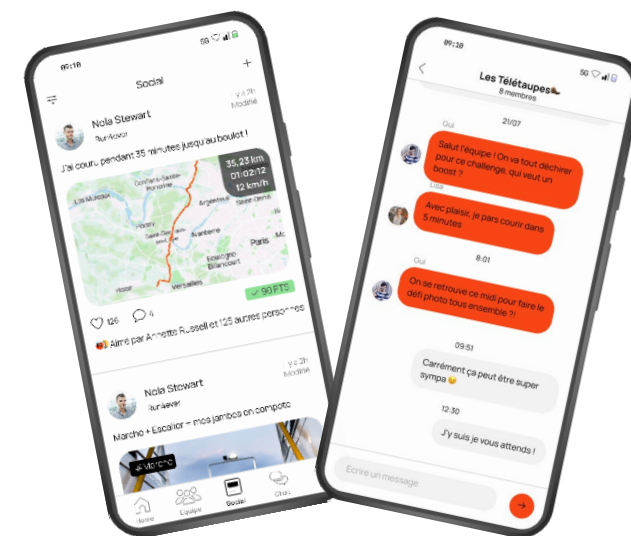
09:10

Social

+

Nola Stewart

Il y a 2h

Run4ever

Modifié

J'ai couru pendant 35 minutes jusqu'au boulot !

35,23 km

01:02:12

12 km/h

Conflans-Sainte-Honorine

Les Mureaux

Argenteuil

Saint-Denis

Poissy

Nanterre

Paris

Saint-Germain-en-Laye

Boulogne-Billancourt

Versailles

Plaisir

+ 90 PTS

126

4

Aimé par Annette Russell et 125 autres personnes

Nola Stewart

Il y a 2h

Run4ever

Modifié

Marche + Escalier = mes jambes en compote

Marche

Home

Equipe

Social

Chat

09:10

Les Télétaupes

8 membres

21/07

Gui

Salut l'équipe ! On va tout déchirer pour ce challenge, qui veut un boost ?

Lisa

Avec plaisir, je pars courir dans 5 minutes

8:01

Gui

On se retrouve ce midi pour faire le défi photo tous ensemble ?!

09:51

Carrément ça peut être super sympa

12:30

J'y suis je vous attends !

Ecrire un message